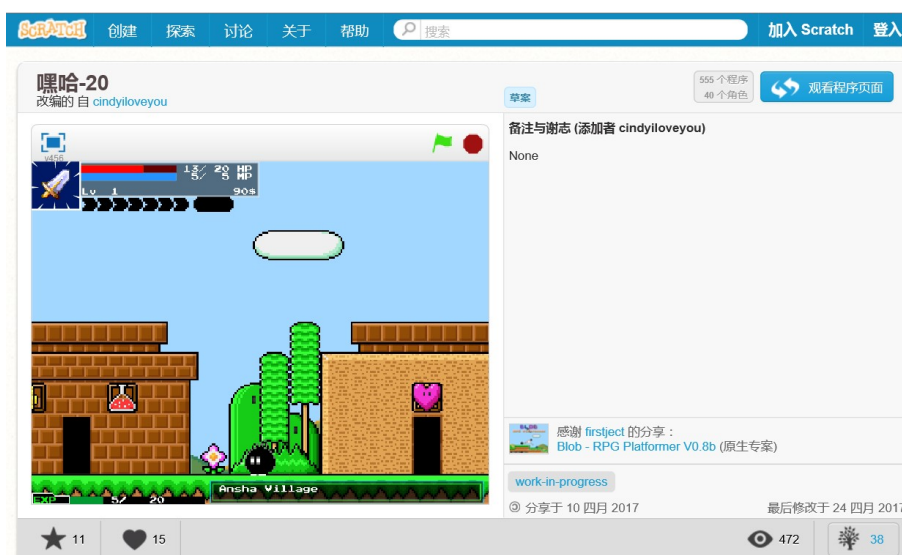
SCRATCH 创建 探索 讨论 关于 帮助 搜索 加入 Scratch 登入

嘿哈-20
改编的 自 cindyiloveyou

草案

555 个程序
40 个角色

观看程序页面

v456

13/ 20 HP
5/ 5 MP
Lv 1
90$

Ansha Village
EXP
52 20

备注与谢志 (添加者 cindyiloveyou)

None

感谢 firstject 的分享：
Blob - RPG Platformer V0.8b (原生专案)

work-in-progress

分享于 10 四月 2017

最后修改于 24 四月 2017

11 15 472 38